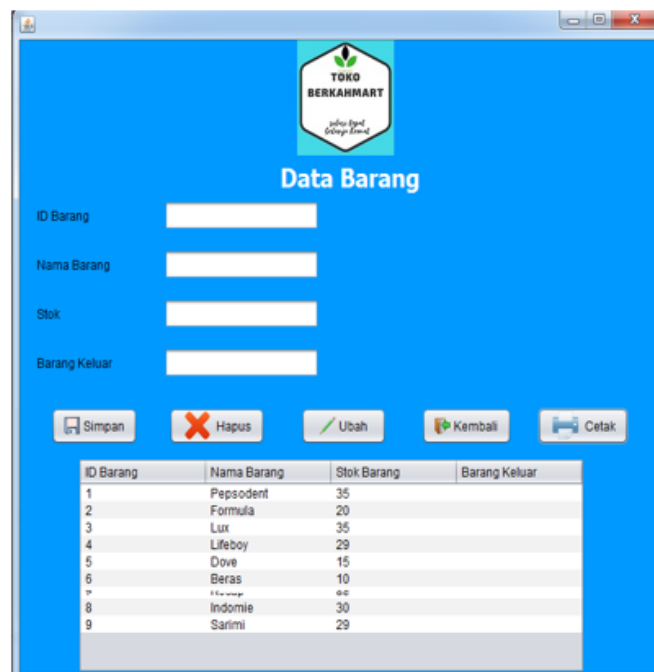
TOKO BERKAHMART

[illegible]

Data Barang

ID Barang

Nama Barang

Stok

Barang Keluar

Simpan Hapus Ubah Kembali Cetak

| ID Barang | Nama Barang | Stok Barang | Barang Keluar |
|---|---|---|---|
| 1 | Pepsodent | 35 | |
| 2 | Formula | 20 | |
| 3 | Lux | 35 | |
| 4 | Lifeboy | 29 | |
| 5 | Dove | 15 | |
| 6 | Beras | 10 | |
| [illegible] | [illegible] | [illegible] | |
| 8 | Indomie | 30 | |
| 9 | Sarimi | 29 | |